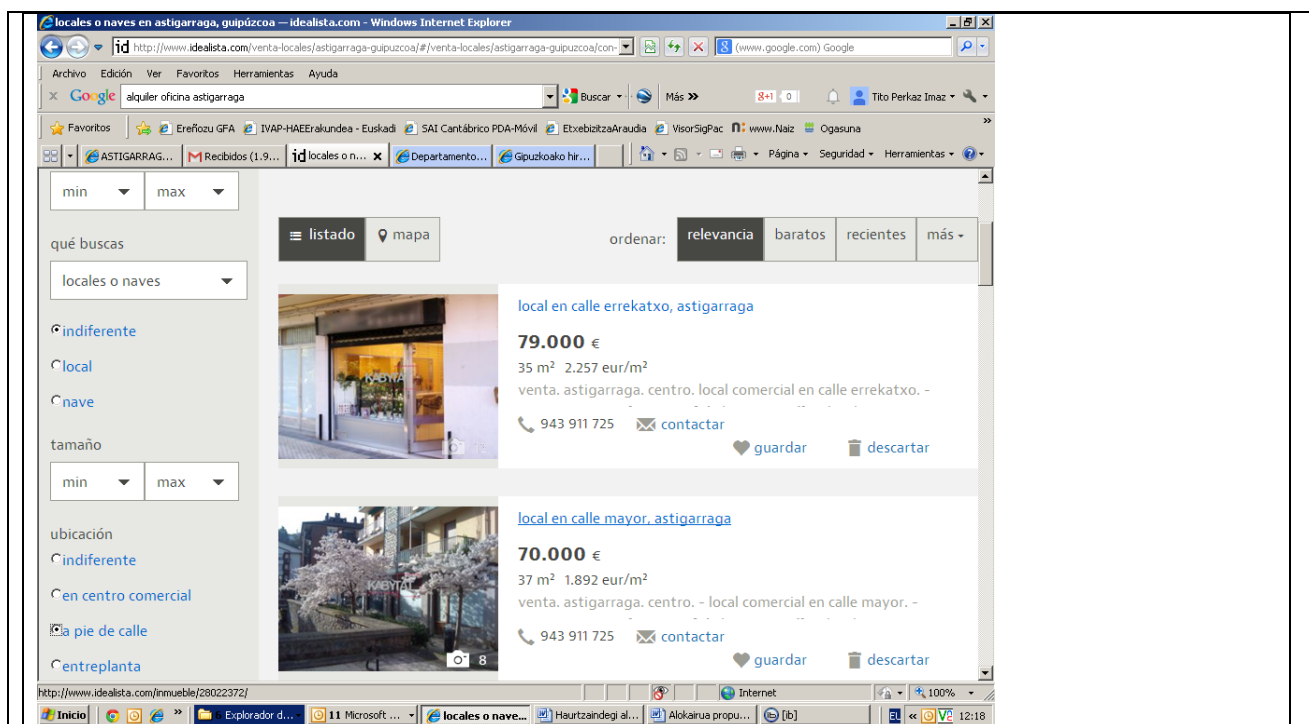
locales o naves en astigarraga, guipúzcoa — idealista.com - Windows Internet Explorer

http://www.idealista.com/venta-locales/astigarraga-guipuzcoa/#/venta-locales/astigarraga-guipuzcoa/con-

(www.google.com) Google

Archivo Edición Ver Favoritos Herramientas Ayuda

Google alquiler oficina astigarraga Buscar Más » 8+1 0 Tito Perkaz Imaz

Favoritos Ereñozu GFA IVAP-HAEErakundea - Euskadi SAI Cantábrico PDA-Móvil EtxebizitzaAraudia VisorSigPac www.Naiz Ogasuna

ASTIGARRAG... Recibidos (1.9... locales o n... Departamento... Gipuzkoako hir... Página Seguridad Herramientas

min max

qué buscas

locales o naves

indiferente
local
nave

tamaño

min max

ubicación
indiferente
en centro comercial
a pie de calle
entreplanta

listado mapa ordenar: relevancia baratos recientes más

local en calle errekatxo, astigarraga
79.000 €
35 m² 2.257 eur/m²
venta. astigarraga. centro. local comercial en calle errekatxo. -
943 911 725 contactar
guardar descartar

local en calle mayor, astigarraga
70.000 €
37 m² 1.892 eur/m²
venta. astigarraga. centro. - local comercial en calle mayor. -
943 911 725 contactar
8
guardar descartar

http://www.idealista.com/inmueble/28022372/ Internet 100%

Inicio Explorador d... 11 Microsoft ... locales o nave... Haurtzaindegi al... Alokairua propu... [ib] EU 12:18